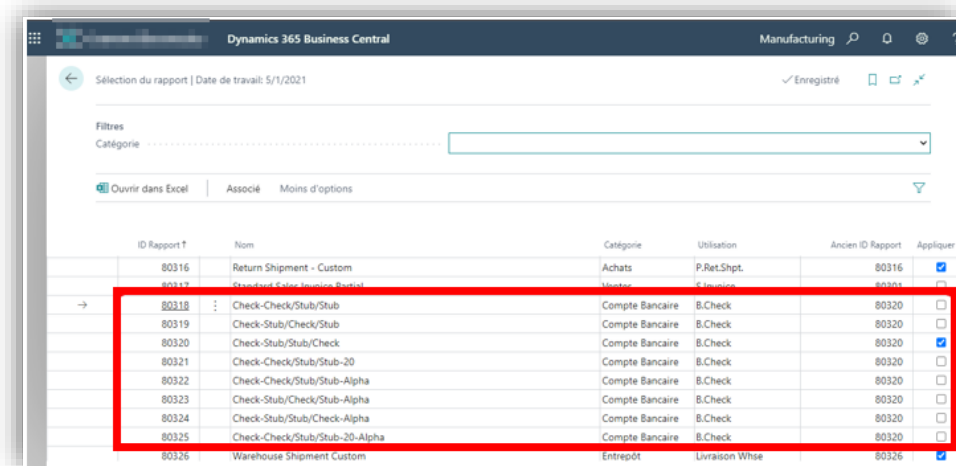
Dynamics 365 Business Central

Manufacturing

Sélection du rapport | Date de travail: 5/1/2021

✓Enregistré

Filtres
Catégorie

Ouvrir dans Excel | Associé | Moins d'options

| ID Rapport ↑ | Nom | Catégorie | Utilisation | Ancien ID Rapport | Appliquer |
|---|---|---|---|---|---|
| 80316 | Return Shipment - Custom | Achats | P.Ret.Shpt. | 80316 | ☑ |
| 80317 | Standard Sales Invoice Partial | Ventes | S.Invoice | 80301 | ☐ |
| 80318 | Check-Check/Stub/Stub | Compte Bancaire | B.Check | 80320 | ☐ |
| 80319 | Check-Stub/Check/Stub | Compte Bancaire | B.Check | 80320 | ☐ |
| 80320 | Check-Stub/Stub/Check | Compte Bancaire | B.Check | 80320 | ☑ |
| 80321 | Check-Check/Stub/Stub-20 | Compte Bancaire | B.Check | 80320 | ☐ |
| 80322 | Check-Check/Stub/Stub-Alpha | Compte Bancaire | B.Check | 80320 | ☐ |
| 80323 | Check-Stub/Check/Stub-Alpha | Compte Bancaire | B.Check | 80320 | ☐ |
| 80324 | Check-Stub/Stub/Check-Alpha | Compte Bancaire | B.Check | 80320 | ☐ |
| 80325 | Check-Check/Stub/Stub-20-Alpha | Compte Bancaire | B.Check | 80320 | ☐ |
| 80326 | Warehouse Shipment Custom | Entrepôt | Livraison Whse | 80326 | ☑ |